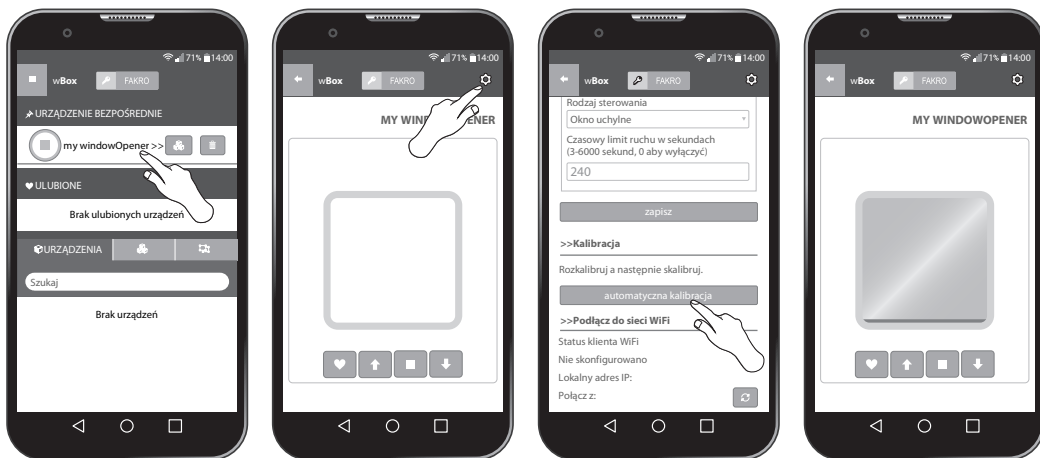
71% 14:00
wBox FAKRO
URZĄDZENIE BEZPOŚREDNIE
my windowOpener >>
ULUBIONE
Brak ulubionych urządzeń
URZĄDZENIA
Szukaj
Brak urządzeń

71% 14:00
wBox FAKRO
MY WIND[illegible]PENER

71% 14:00
wBox FAKRO
Rodzaj sterowania
Okno uchylne
Czasowy limit ruchu w sekundach (3-6000 sekund, 0 aby wyłączyć)
240
zapisz
>>Kalibracja
Rozkalibruj a następnie skalibruj.
automatyczna kalibracja
>>Podłącz do sieci WiFi
Status klienta WiFi
Nie skonfigurowano
Lokalny adres IP:
Połącz z:

71% 14:00
wBox FAKRO
MY WINDOWOPENER